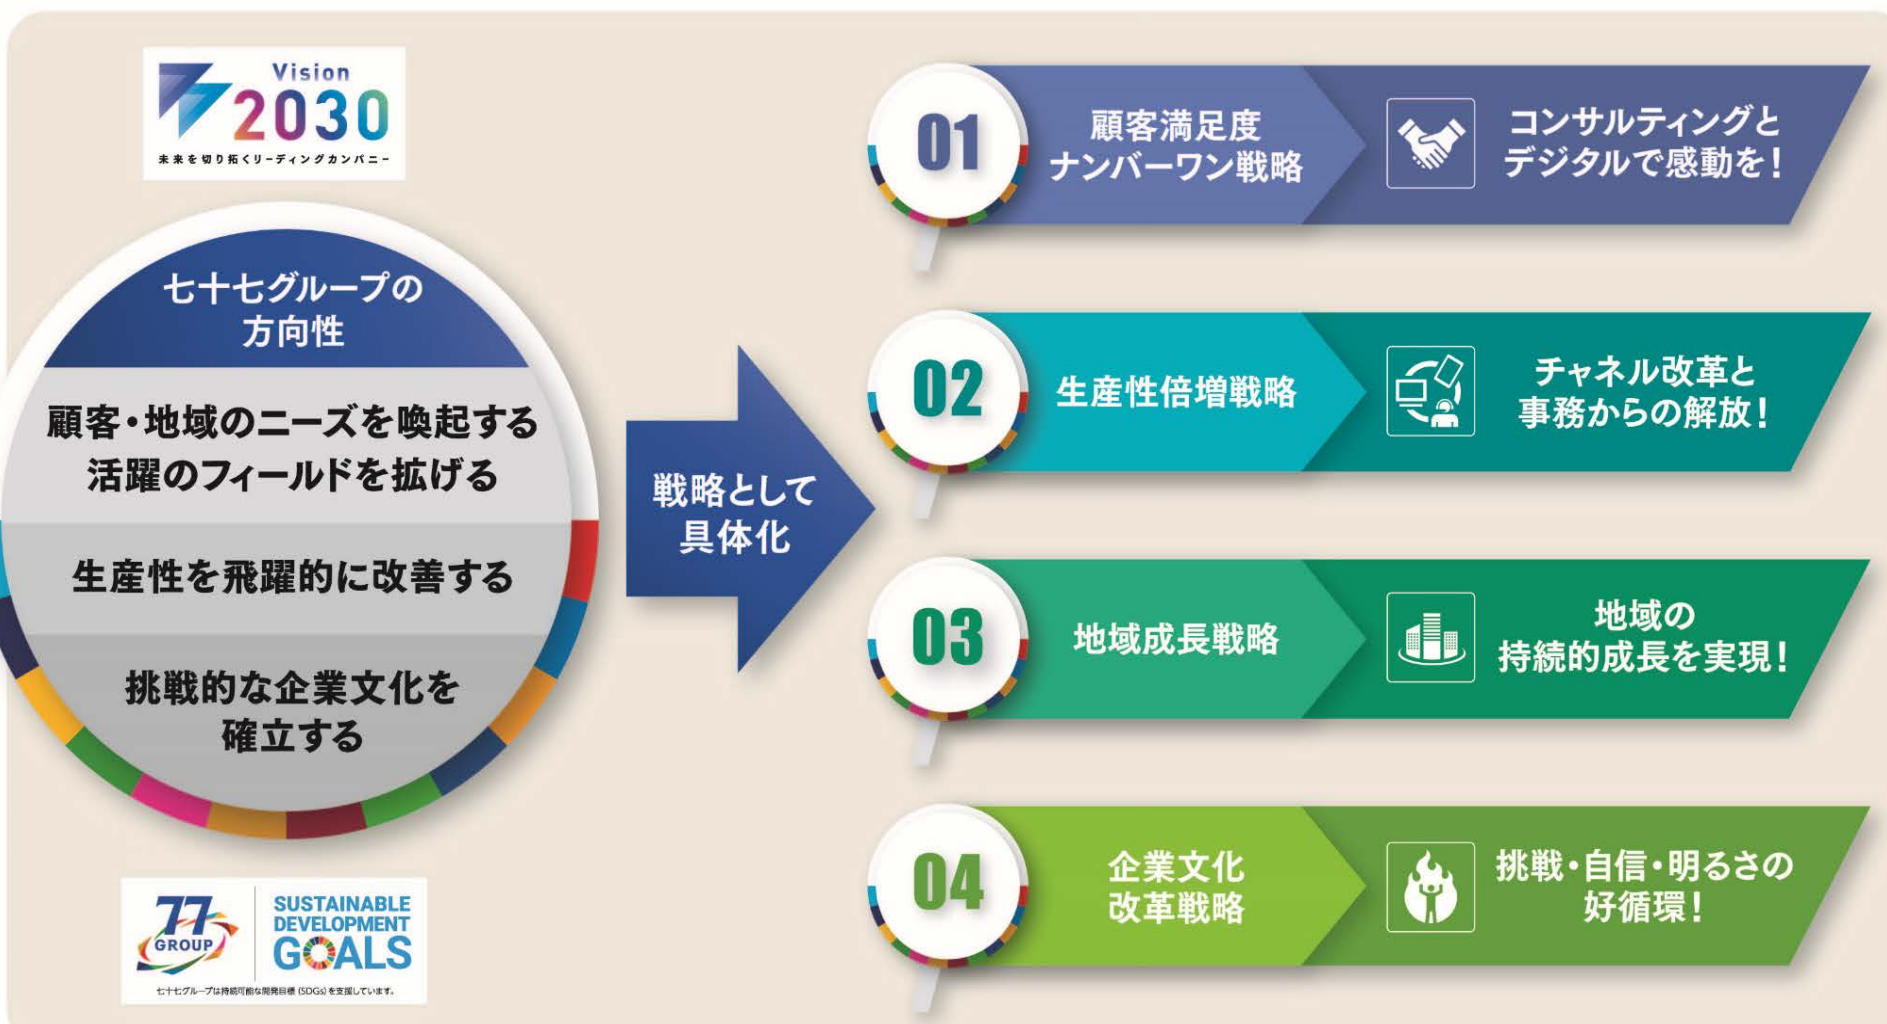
Vision 2030
未来を切り拓くリーディングカンパニー

七十七グループの方向性

顧客・地域のニーズを喚起する活躍のフィールドを拡げる

生産性を飛躍的に改善する

挑戦的な企業文化を確立する

戦略として具体化

01 顧客満足度ナンバーワン戦略 コンサルティングとデジタルで感動を！

02 生産性倍増戦略 チャネル改革と事務からの解放！

03 地域成長戦略 地域の持続的成長を実現！

04 企業文化改革戦略 挑戦・自信・明るさの好循環！

77 GROUP
SUSTAINABLE DEVELOPMENT GOALS
七十七グループは持続可能な開発目標（SDGs）を支援しています。